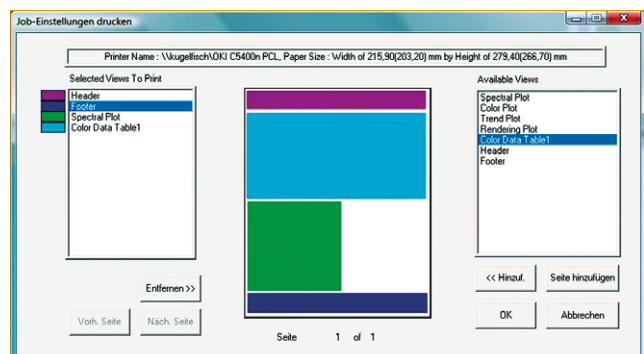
Job-Einstellungen drucken

Printer Name : \\kugelfisch\OKI C5400n PCL, Paper Size : Width of 215,90(203,20) mm by Height of 279,40(266,70) mm

Selected Views To Print

Header
Footer
Spectral Plot
Color Data Table1

Available Views

Spectral Plot
Color Plot
Trend Plot
Rendering Plot
Color Data Table1
Header
Footer

Entfernen >>

<< Hinzuf.

Seite hinzufügen

Vorh. Seite

Näch. Seite

Seite 1 of 1

OK

Abbrechen